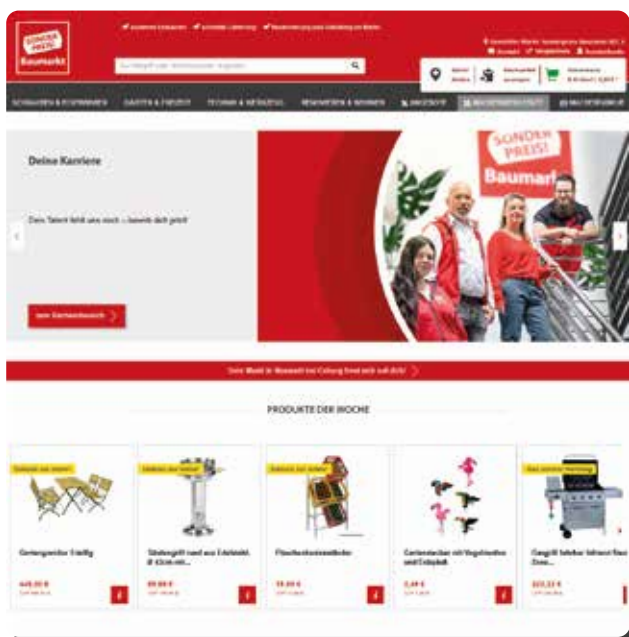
SONDER PREIS! Baumarkt

Deine Karriere

Dein Talent fehlt uns noch – bewirb dich jetzt!

SONDER PREIS! Baumarkt

PRODUKTE DER WOCHE

Gartengarnitur 5-teilig

449,00 €

Säulengrill rund aus Edelstahl, Ø 43 cm mit...

89,99 €

Flaschenkastenständer

19,99 €

Gartenstecker mit Vogelmotive und Erdspieß

2,49 €

Gasgrill Sebeka Infrarot Burner Zone...

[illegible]